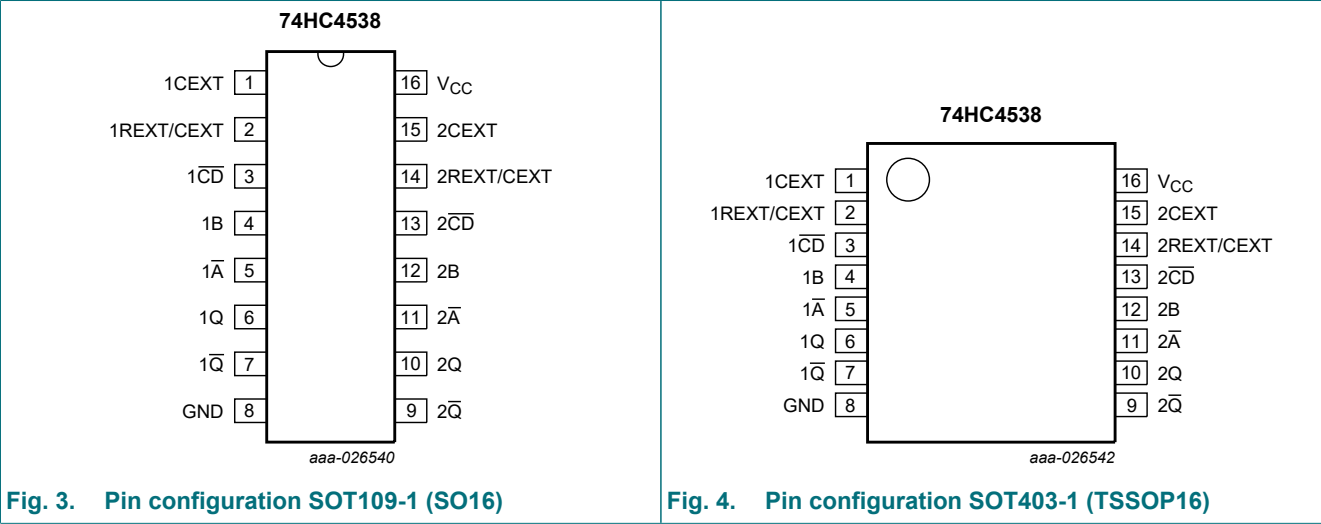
74HC4538

| | | | |
|---|---|---|---|
| 1CEXT | 1 | 16 | $V_{CC}$ |
| 1REXT/CEXT | 2 | 15 | 2CEXT |
| $1\overline{CD}$ | 3 | 14 | 2REXT/CEXT |
| 1B | 4 | 13 | $2\overline{CD}$ |
| $1\overline{A}$ | 5 | 12 | 2B |
| 1Q | 6 | 11 | $2\overline{A}$ |
| $1\overline{Q}$ | 7 | 10 | 2Q |
| GND | 8 | 9 | $2\overline{Q}$ |

aaa-026540

Fig. 3. Pin configuration SOT109-1 (SO16)

74HC4538

| | | | |
|---|---|---|---|
| 1CEXT | 1 | 16 | $V_{CC}$ |
| 1REXT/CEXT | 2 | 15 | 2CEXT |
| $1\overline{CD}$ | 3 | 14 | 2REXT/CEXT |
| 1B | 4 | 13 | $2\overline{CD}$ |
| $1\overline{A}$ | 5 | 12 | 2B |
| 1Q | 6 | 11 | $2\overline{A}$ |
| $1\overline{Q}$ | 7 | 10 | 2Q |
| GND | 8 | 9 | $2\overline{Q}$ |

aaa-026542

Fig. 4. Pin configuration SOT403-1 (TSSOP16)